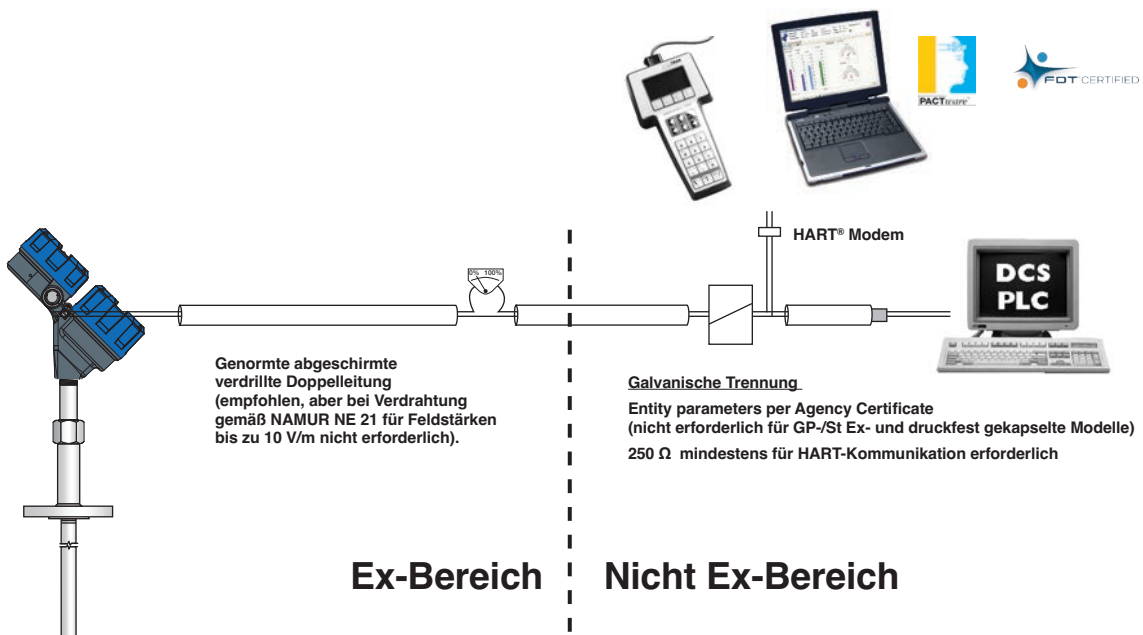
PACTware

FDT CERTIFIED

HART® Modem

DCS
PLC

0% 100%

Genormte abgeschirmte verdrillte Doppelleitung (empfohlen, aber bei Verdrahtung gemäß NAMUR NE 21 für Feldstärken bis zu 10 V/m nicht erforderlich).

Galvanische Trennung

Entity parameters per Agency Certificate (nicht erforderlich für GP-/St Ex- und druckfest gekapselte Modelle)

250 Ω mindestens für HART-Kommunikation erforderlich

Ex-Bereich

Nicht Ex-Bereich